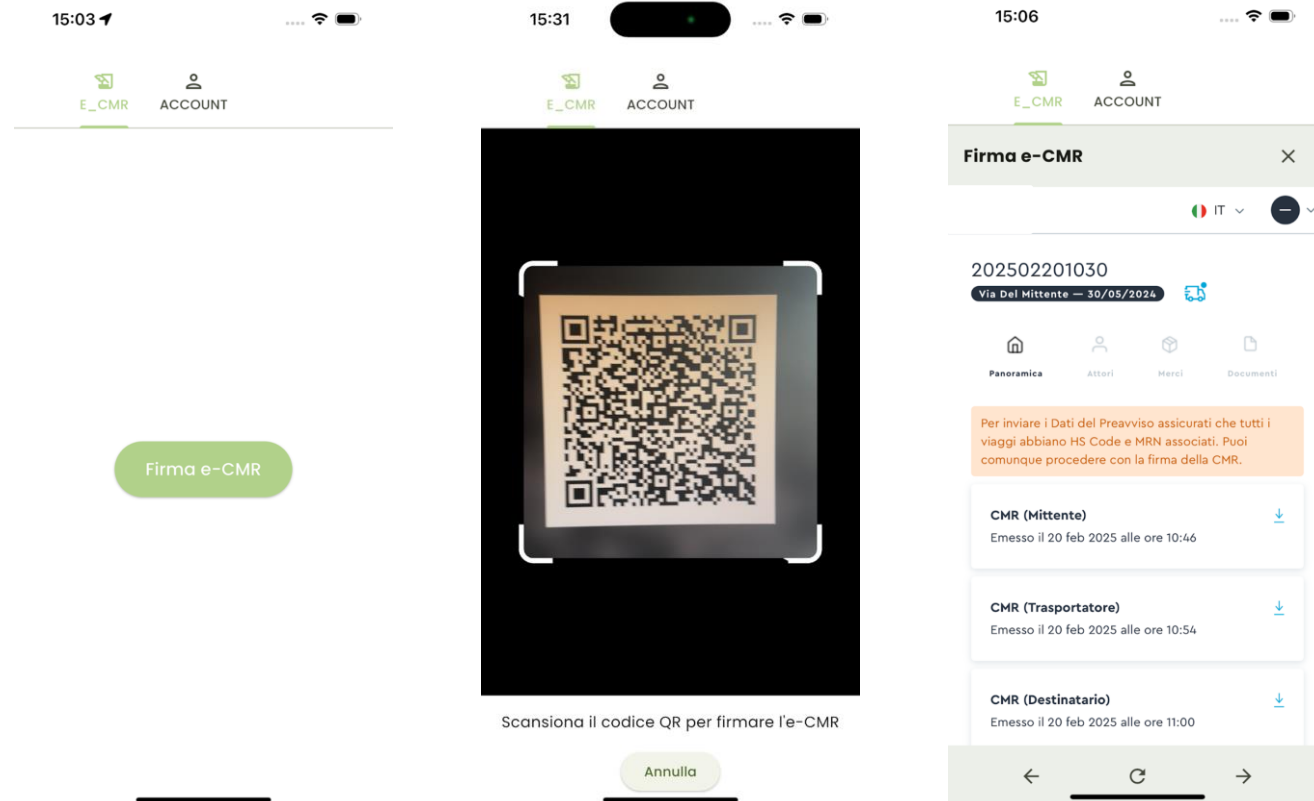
15:03

E_CMR
ACCOUNT

Firma e-CMR

15:31

E_CMR
ACCOUNT

Scansiona il codice QR per firmare l'e-CMR

Annulla

15:06

E_CMR
ACCOUNT

Firma e-CMR

IT

202502201030
Via Del Mittente — 30/05/2024

Panoramica
Attori
Merci
Documenti

Per inviare i Dati del Preavviso assicurati che tutti i viaggi abbiano HS Code e MRN associati. Puoi comunque procedere con la firma della CMR.

CMR (Mittente)
Emesso il 20 feb 2025 alle ore 10:46

CMR (Trasportatore)
Emesso il 20 feb 2025 alle ore 10:54

CMR (Destinatario)
Emesso il 20 feb 2025 alle ore 11:00